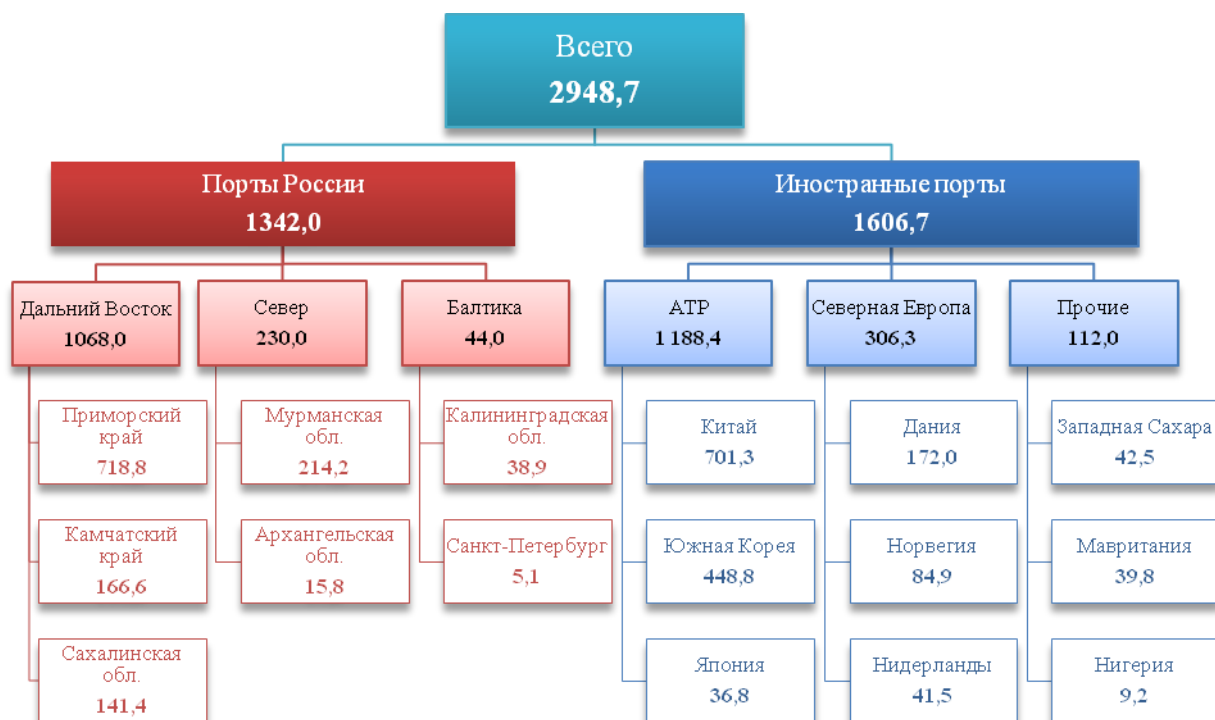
Всего
2948,7

Порты России
1342,0

Иностранные порты
1606,7

Дальний Восток
1068,0

Север
230,0

Балтика
44,0

АТР
1 188,4

Северная Европа
306,3

Прочие
112,0

Приморский край
718,8

Камчатский край
166,6

Сахалинская обл.
141,4

Мурманская обл.
214,2

Архангельская обл.
15,8

Калининградская обл.
38,9

Санкт-Петербург
5,1

Китай
701,3

Южная Корея
448,8

Япония
36,8

Дания
172,0

Норвегия
84,9

Нидерланды
41,5

Западная Сахара
42,5

Мавритания
39,8

Нигерия
9,2